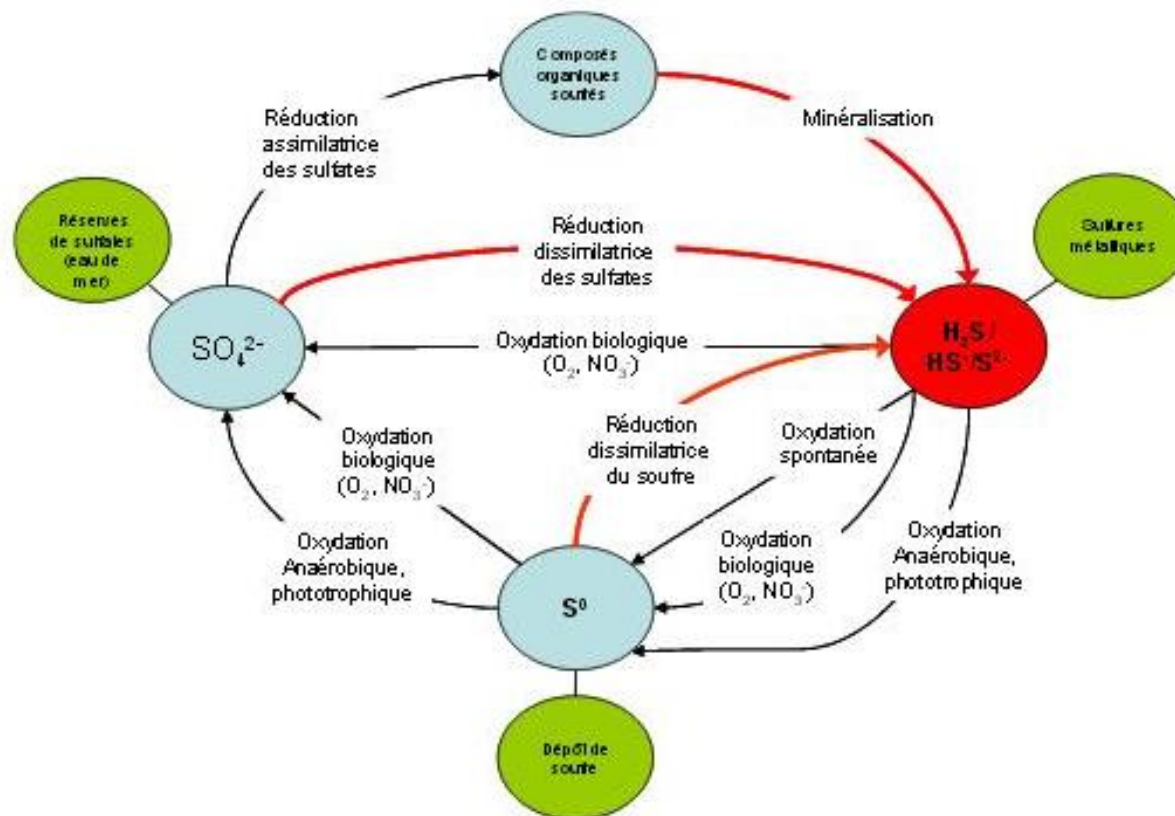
Composés organiques soufrés

Réduction assimilatrice des sulfates

Minéralisation

Réserves de sulfates (eau de mer)

Réduction dissimilatrice des sulfates

Sulfures métalliques

$SO_4^{2-}$

Oxydation biologique ($O_2$, $NO_3^-$)

$H_2S$ / $HS^-$/$S^{2-}$

Réduction dissimilatrice du soufre

Oxydation biologique ($O_2$, $NO_3^-$)

Oxydation spontanée

Oxydation Anaérobique, phototrophique

Oxydation biologique ($O_2$, $NO_3^-$)

Oxydation Anaérobique, phototrophique

$S^0$

Dépôt de soufre